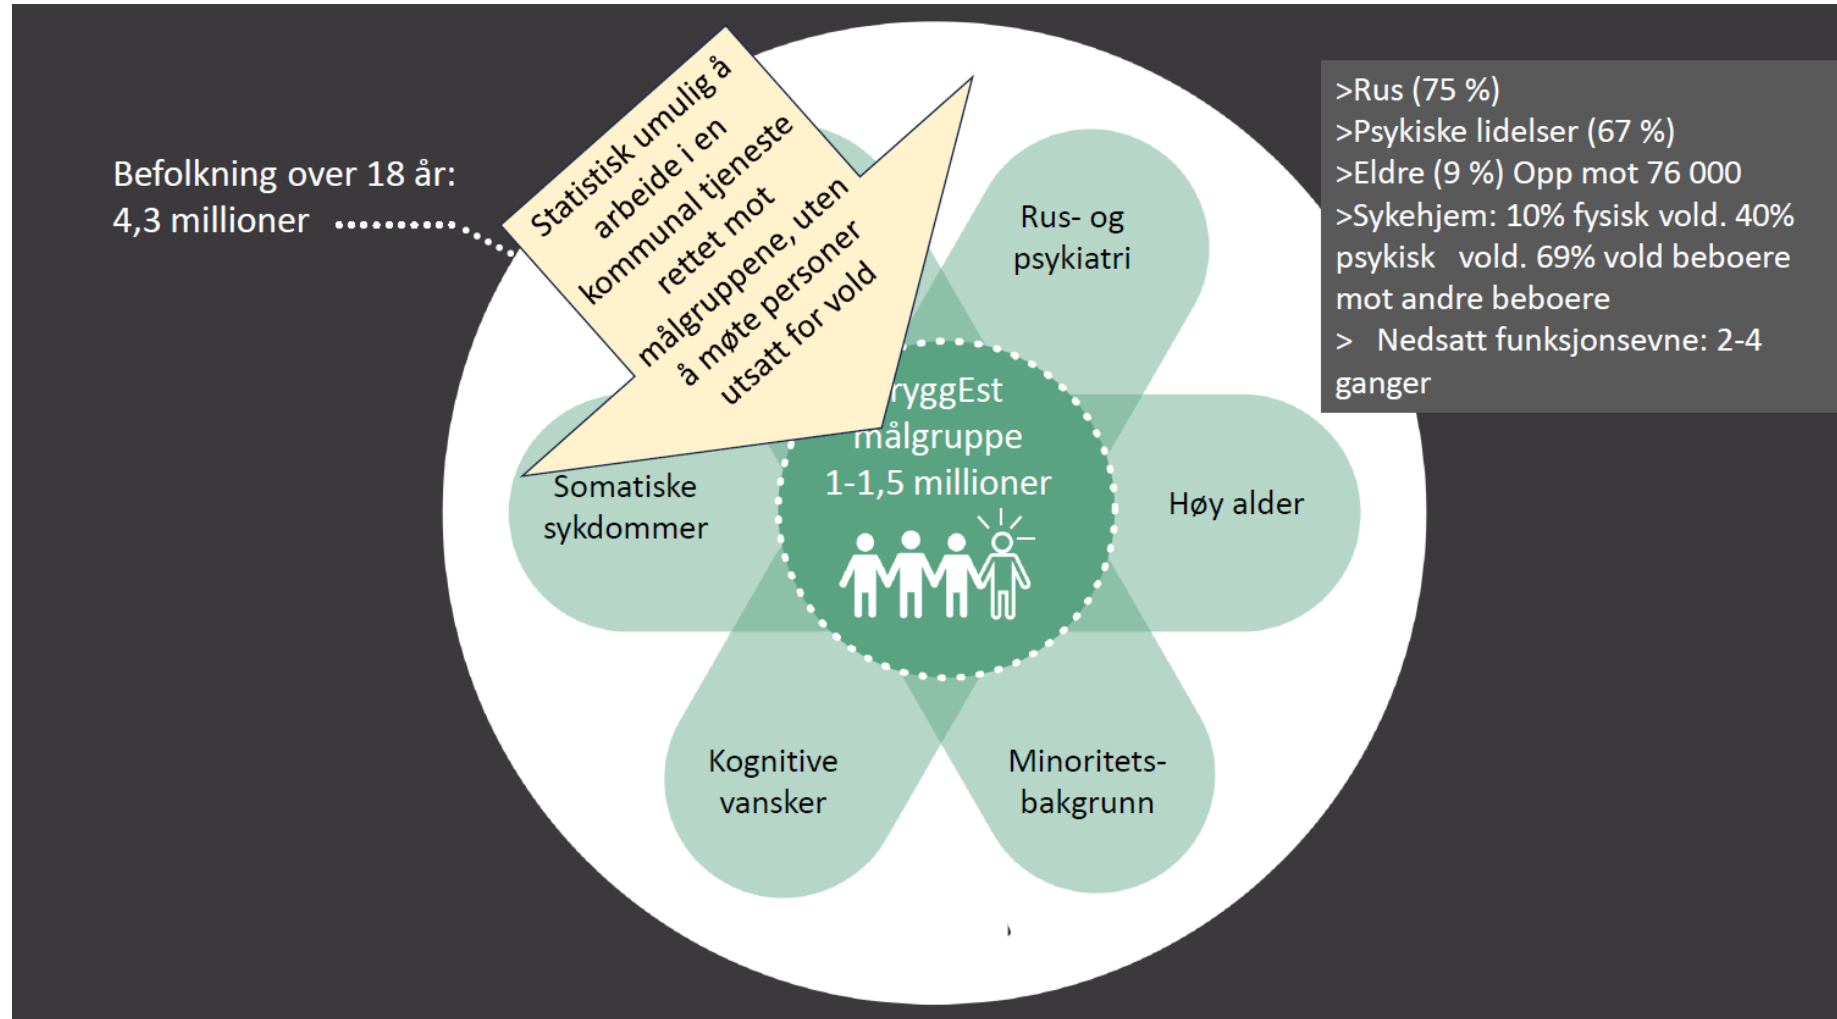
Befolkning over 18 år:
4,3 millioner

Statistisk umulig å arbeide i en kommunal tjeneste rettet mot målgruppene, uten å møte personer utsatt for vold

>Rus (75 %)
>Psykiske lidelser (67 %)
>Eldre (9 %) Opp mot 76 000
>Sykehjem: 10% fysisk vold. 40% psykisk vold. 69% vold beboere mot andre beboere
> Nedsatt funksjonsevne: 2-4 ganger

Rus- og psykiatri

Høy alder

Minoritets-bakgrunn

Kognitive vansker

Somatiske sykdommer

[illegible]ryggEst målgruppe 1-1,5 millioner